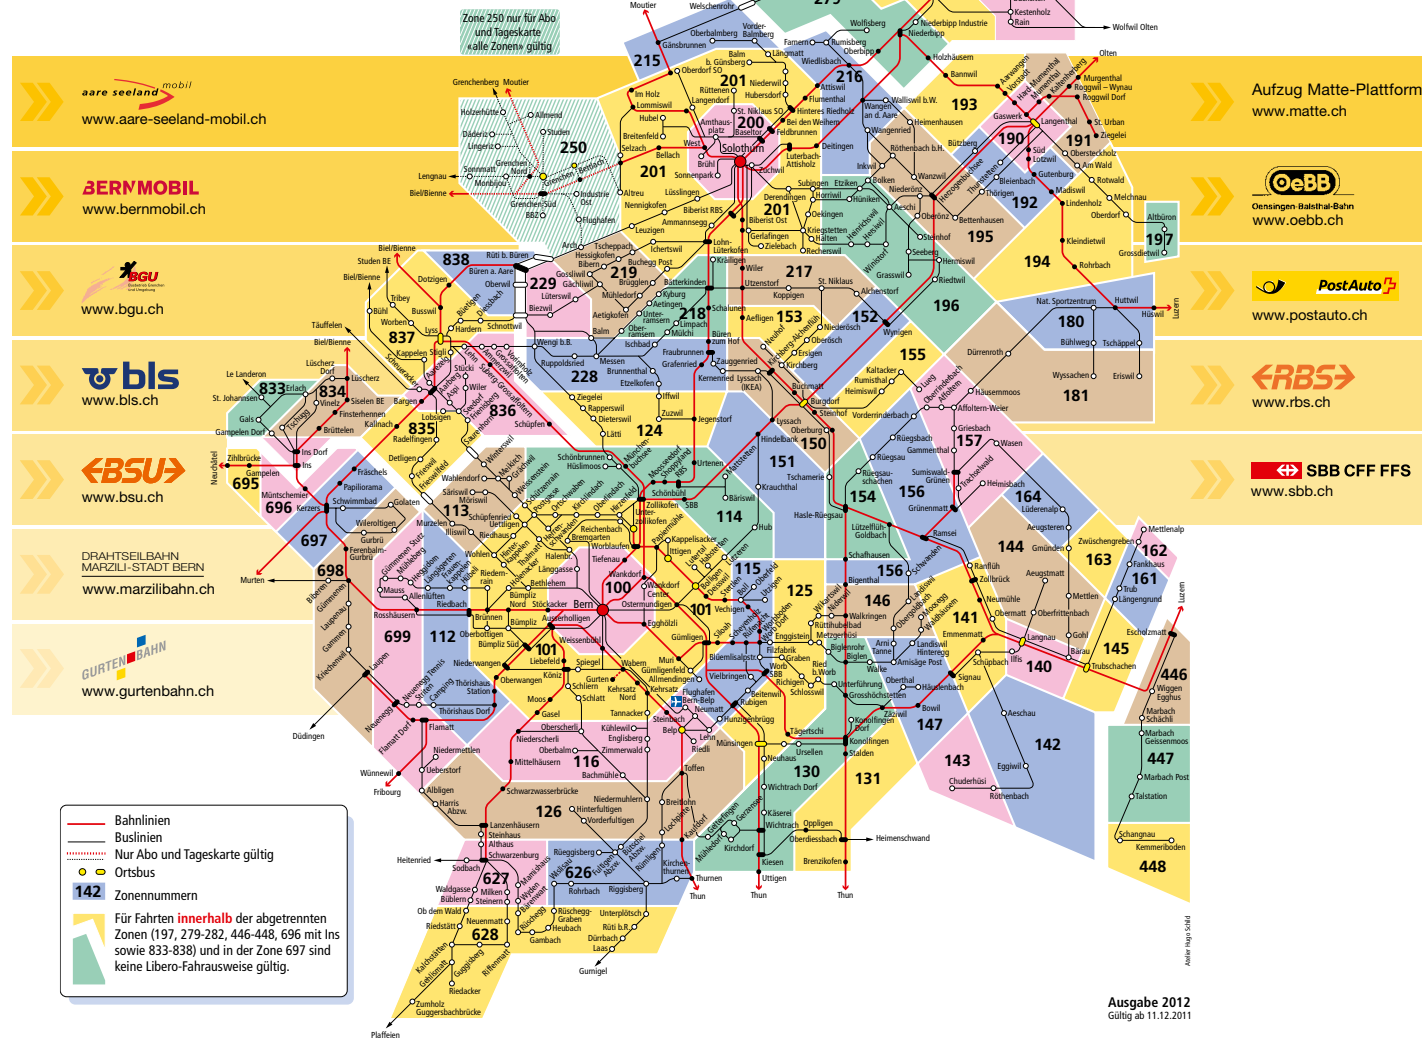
aare seeland mobil
www.aare-seeland-mobil.ch

BERNMOBIL
www.bernmobil.ch

BGU
www.bgu.ch

bls
www.bls.ch

BSU
www.bsu.ch

DRAHTSEILBAHN MARZILI-STADT BERN
www.marzilibahn.ch

GURTENBAHN
www.gurtenbahn.ch

Aufzug Matte-Plattform
www.matte.ch

OeBB
Oensingen-Balsthal-Bahn
www.oebb.ch

PostAuto
www.postauto.ch

RBS
www.rbs.ch

SBB CFF FFS
www.sbb.ch

Zone 250 nur für Abo und Tageskarte «alle Zonen» gültig

215 216 193 190 191 250 201 200 197 192 195 194 838 229 219 217 180 196 837 152 153 155 833 834 228 181 836 218 835 124 157 150 151 695 164 113 154 156 696 114 697 163 144 162 698 115 161 125 100 101 146 141 145 699 112 446 140 147 447 142 143 116 130 131 126 627 626 628 448

Bahnlinien
Buslinien
Nur Abo und Tageskarte gültig
Ortsbus
142 Zonennummern
Für Fahrten innerhalb der abgetrennten Zonen (197, 279-282, 446-448, 696 mit Ins sowie 833-838) und in der Zone 697 sind keine Libero-Fahrausweise gültig.

Ausgabe 2012
Gültig ab 11.12.2011